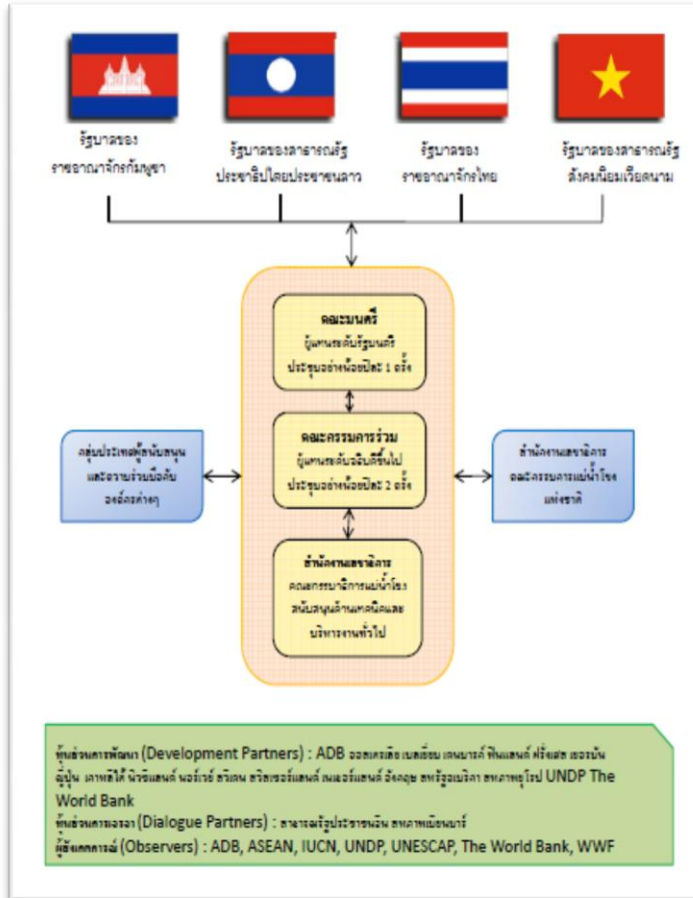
รัฐบาลของราชอาณาจักรกัมพูชา

รัฐบาลของสาธารณรัฐประชาธิปไตยประชาชนลาว

รัฐบาลของราชอาณาจักรไทย

รัฐบาลของสาธารณรัฐสังคมนิยมเวียดนาม

คณะมนตรี
ผู้แทนระดับรัฐมนตรี
ประชุมอย่างน้อยปีละ 1 ครั้ง

คณะกรรมการร่วม
ผู้แทนระดับอธิบดีขึ้นไป
ประชุมอย่างน้อยปีละ 2 ครั้ง

สำนักงานเลขาธิการ
คณะกรรมาธิการแม่น้ำโขง
สนับสนุนด้านเทคนิคและบริหารงานทั่วไป

กลุ่มประเทศผู้สนับสนุนและความร่วมมือกับองค์กรต่างๆ

สำนักงานเลขาธิการคณะกรรมการแม่น้ำโขงแห่งชาติ

หุ้นส่วนการพัฒนา (Development Partners) : ADB ออสเตรเลีย เบลเยี่ยม เดนมาร์ค ฟินแลนด์ ฝรั่งเศส เยอรมัน ญี่ปุ่น เกาหลีใต้ นิวซีแลนด์ นอร์เวย์ สวีเดน สวิตเซอร์แลนด์ เนเธอร์แลนด์ อังกฤษ สหรัฐอเมริกา สหภาพยุโรป UNDP The World Bank
หุ้นส่วนการเจรจา (Dialogue Partners) : สาธารณรัฐประชาชนจีน สหภาพเมียนมาร์
ผู้สังเกตการณ์ (Observers) : ADB, ASEAN, IUCN, UNDP, UNESCAP, The World Bank, WWF